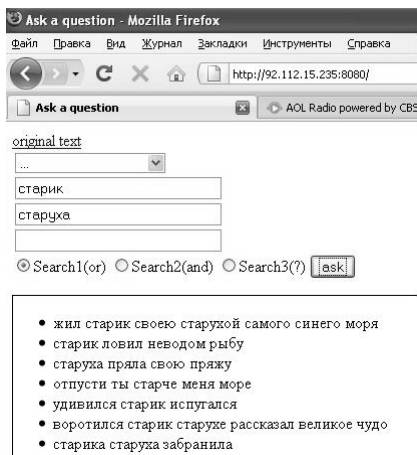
Ask a question - Mozilla Firefox

Файл Правка Вид Журнал Закладки Инструменты Справка

http://92.112.15.235:8080/

Ask a question

AOL Radio powered by CBS

original text

...

старик

старуха

Search1(or) Search2(and) Search3(?) ask

- жил старик своею старухой самого синего моря
- старик ловил неводом рыбу
- старуха пряла свою пряжу
- отпусти ты старче меня море
- удивился старик испугался
- воротился старик старухе рассказал великое чудо
- старика старуха забранила